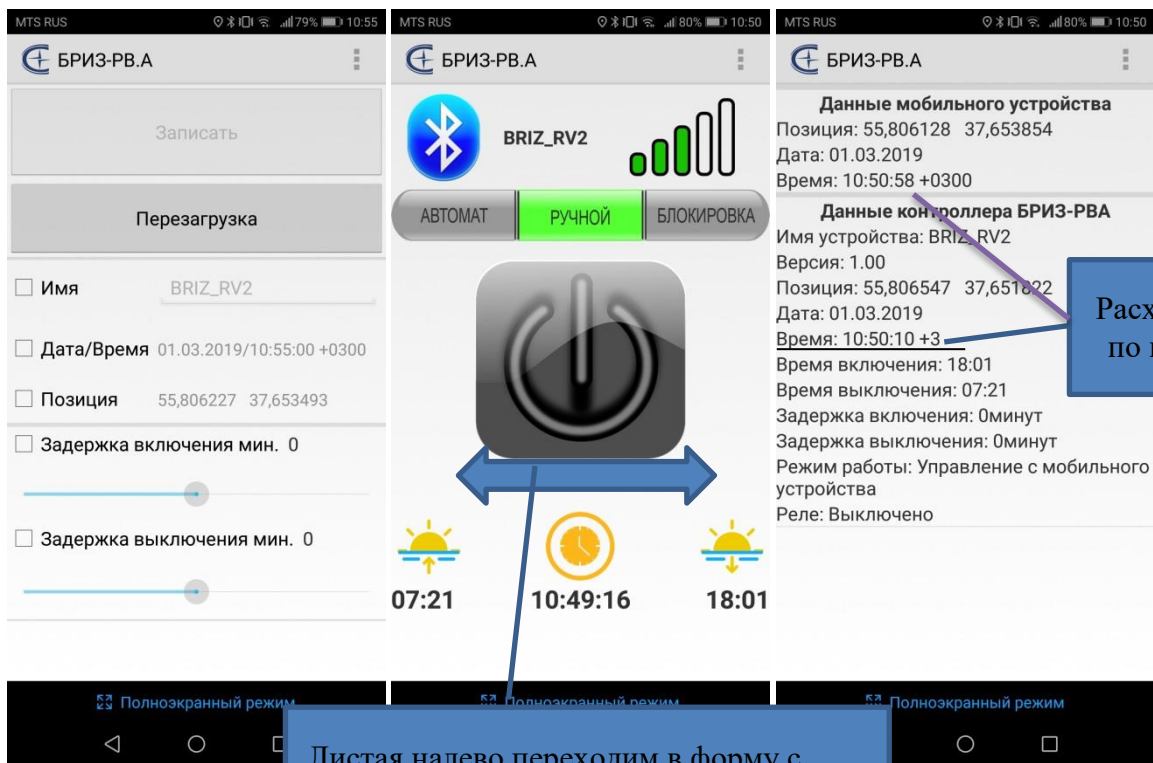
MTS RUS 79% 10:55

БРИЗ-РВ.А

Записать

Перезагрузка

Имя BRIZ_RV2

Дата/Время 01.03.2019/10:55:00 +0300

Позиция 55,806227 37,653493

Задержка включения мин. 0

Задержка выключения мин. 0

Полноэкранный режим

MTS RUS 80% 10:50

БРИЗ-РВ.А

BRIZ_RV2

АВТОМАТ

РУЧНОЙ

БЛОКИРОВКА

07:21

10:49:16

18:01

Полноэкранный режим

MTS RUS 80% 10:50

БРИЗ-РВ.А

Данные мобильного устройства

Позиция: 55,806128 37,653854

Дата: 01.03.2019

Время: 10:50:58 +0300

Данные контроллера БРИЗ-РВА

Имя устройства: BRIZ_RV2

Версия: 1.00

Позиция: 55,806547 37,651822

Дата: 01.03.2019

Время: 10:50:10 +3

Время включения: 18:01

Время выключения: 07:21

Задержка включения: 0минут

Задержка выключения: 0минут

Режим работы: Управление с мобильного устройства

Реле: Выключено

Полноэкранный режим

Расх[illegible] по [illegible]

Листая налево переходим в форму с